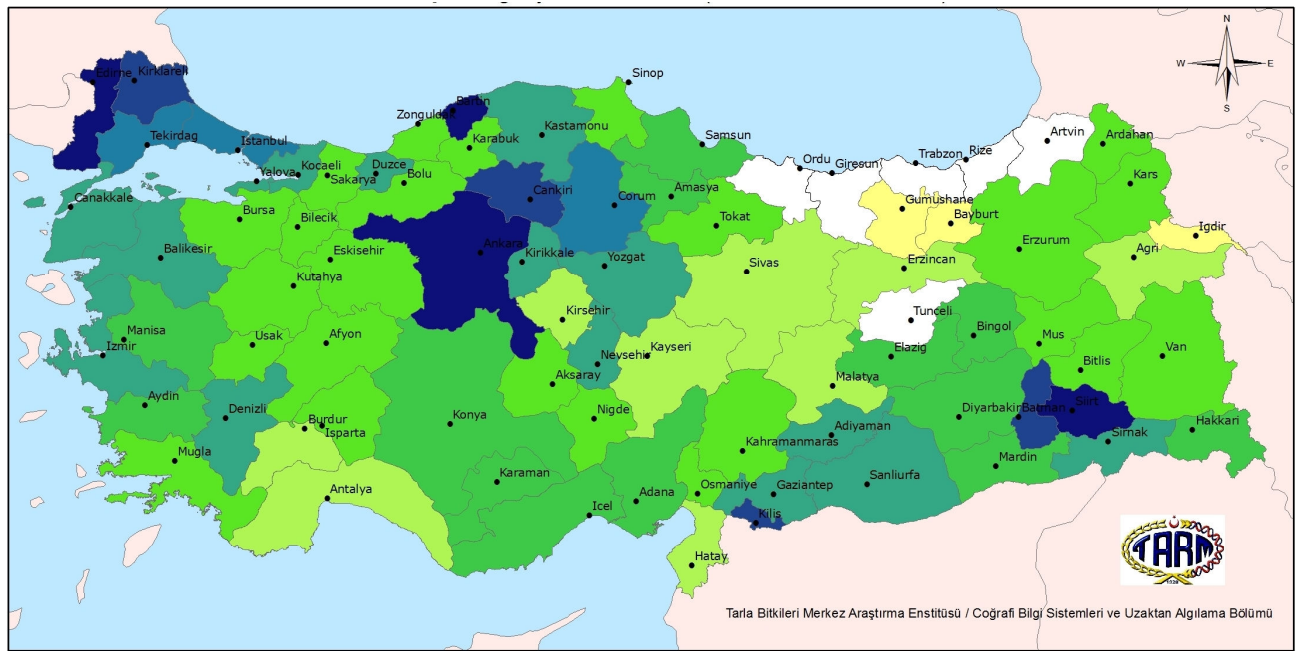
N
W
E
S

Edirne
Kirklareli
Tekirdag
Istanbul
Yalova
Kocaeli
Sakarya
Duzce
Bolu
Zonguldak
Bartin
Karabuk
Kastamonu
Sinop
Samsun
Ordu
Giresun
Trabzon
Rize
Artvin
Ardahan
Kars
Igdir
Agri
Erzurum
Bayburt
Gumushane
Erzincan
Canakkale
Bursa
Bilecik
Eskisehir
Balikesir
Kutahya
Ankara
Cankiri
Corum
Amasya
Tokat
Kirikkale
Yozgat
Sivas
Manisa
Izmir
Usak
Afyon
Kirsehir
Nevsehir
Kayseri
Tunceli
Bingol
Mus
Van
Bitlis
Elazig
Malatya
Aksaray
Aydin
Denizli
Burdur
Isparta
Konya
Nigde
Kahramanmaras
Adiyaman
Diyarbakir
Batman
Siirt
Sirnak
Hakkari
Mardin
Sanliurfa
Mugla
Karaman
Antalya
Icel
Adana
Osmaniye
Gaziantep
Kilis
Hatay

TARM

Tarla Bitkileri Merkez Araştırma Enstitüsü / Coğrafi Bilgi Sistemleri ve Uzaktan Algılama Bölümü